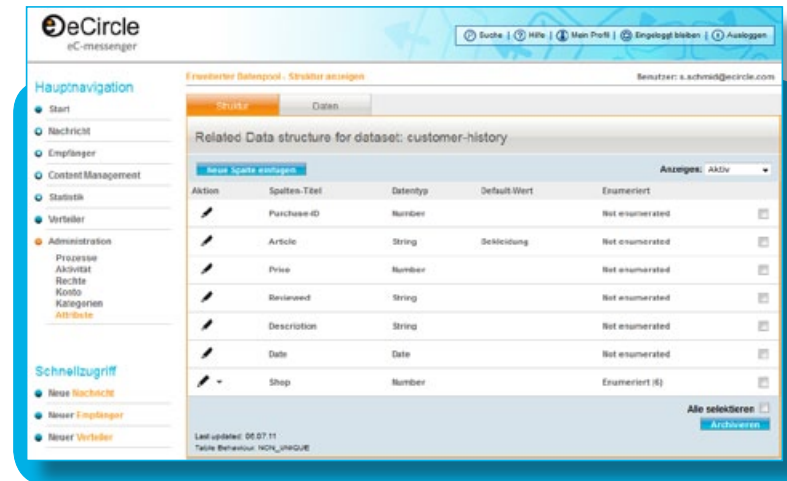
eCircle
eC-messenger

Suche | Hilfe | Mein Profil | Eingeloggt bleiben | Ausloggen

Hauptnavigation
Start
Nachricht
Empfänger
Content Management
Statistik
Verteiler
Administration
Prozesse
Aktivität
Rechte
Konto
Kategorien
Attribute

Schnellzugriff
Neue Nachricht
Neuer Empfänger
Neuer Verteiler

Erweiterter Datenpool - Struktur anzeigen
Benutzer: s.schmid@ecircle.com

Struktur
Daten

Related Data structure for dataset: customer-history

Neue Spalte einfügen
Anzeigen: Aktiv

| Aktion | Spalten-Titel | Datentyp | Default-Wert | Enumeriert | |
|---|---|---|---|---|---|
| | Purchase-ID | Number | | Not enumerated | |
| | Article | String | Bekleidung | Not enumerated | |
| | Price | Number | | Not enumerated | |
| | Reviewed | String | | Not enumerated | |
| | Description | String | | Not enumerated | |
| | Date | Date | | Not enumerated | |
| | Shop | Number | | Enumeriert (6) | |

Alle selektieren
Archivieren

Last updated: 06.07.11
Table Behaviour: NON_UNIQUE